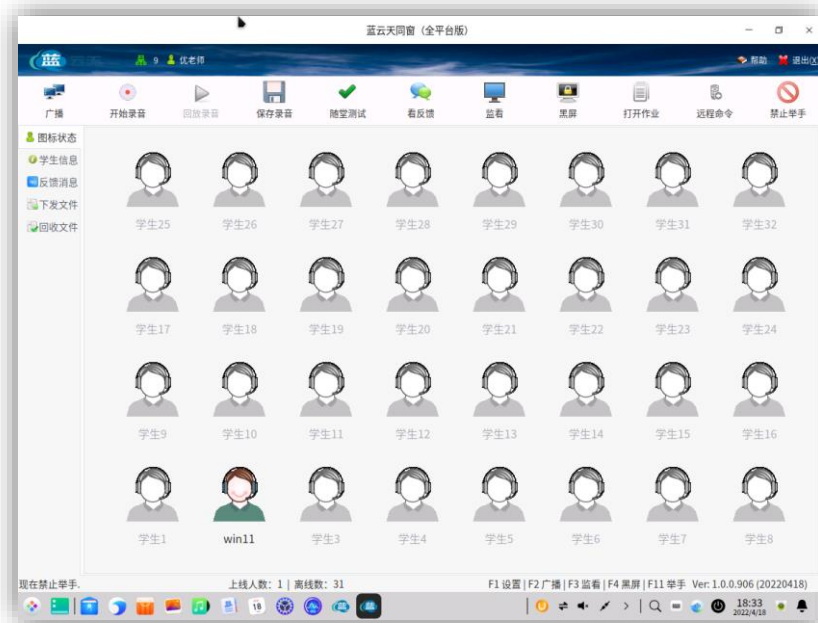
蓝云天同窗（全平台版）

蓝

9 优老师

帮助 退出

广播 开始录音 回放录音 保存录音 随堂测试 看反馈 监看 黑屏 打开作业 远程命令 禁止举手

图标状态
学生信息
反馈消息
下发文件
回收文件

学生25 学生26 学生27 学生28 学生29 学生30 学生31 学生32

学生17 学生18 学生19 学生20 学生21 学生22 学生23 学生24

学生9 学生10 学生11 学生12 学生13 学生14 学生15 学生16

学生1 win11 学生3 学生4 学生5 学生6 学生7 学生8

现在禁止举手.

上线人数：1 | 离线数：31

F1 设置 | F2 广播 | F3 监看 | F4 黑屏 | F11 举手 Ver: 1.0.0.906 (20220418)

18

18:33
2022/4/18